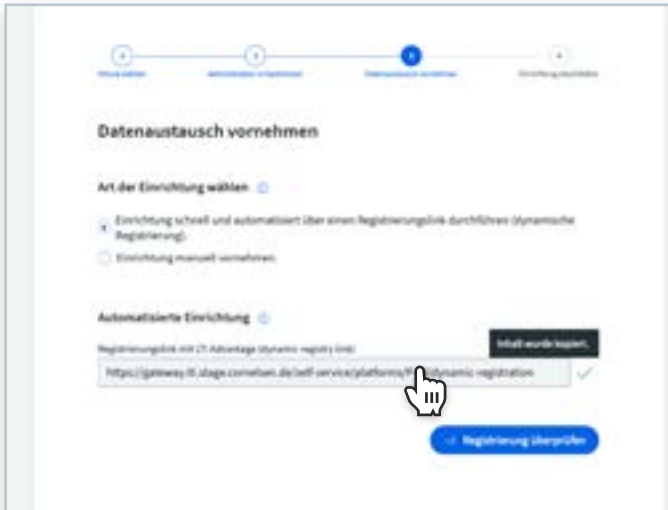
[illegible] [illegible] Datenaustausch vornehmen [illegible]

Datenaustausch vornehmen

Art der Einrichtung wählen

Einrichtung schnell und automatisiert über einen Registrierungslink durchführen (dynamische Registrierung).

Einrichtung manuell vornehmen.

Automatisierte Einrichtung

Registrierungslink mit LTI Advantage (dynamic registry link)

Inhalt wurde kopiert.

https://gateway.lti.stage.cornelsen.de/self-service/platforms/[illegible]/dynamic-registration

Registrierung überprüfen